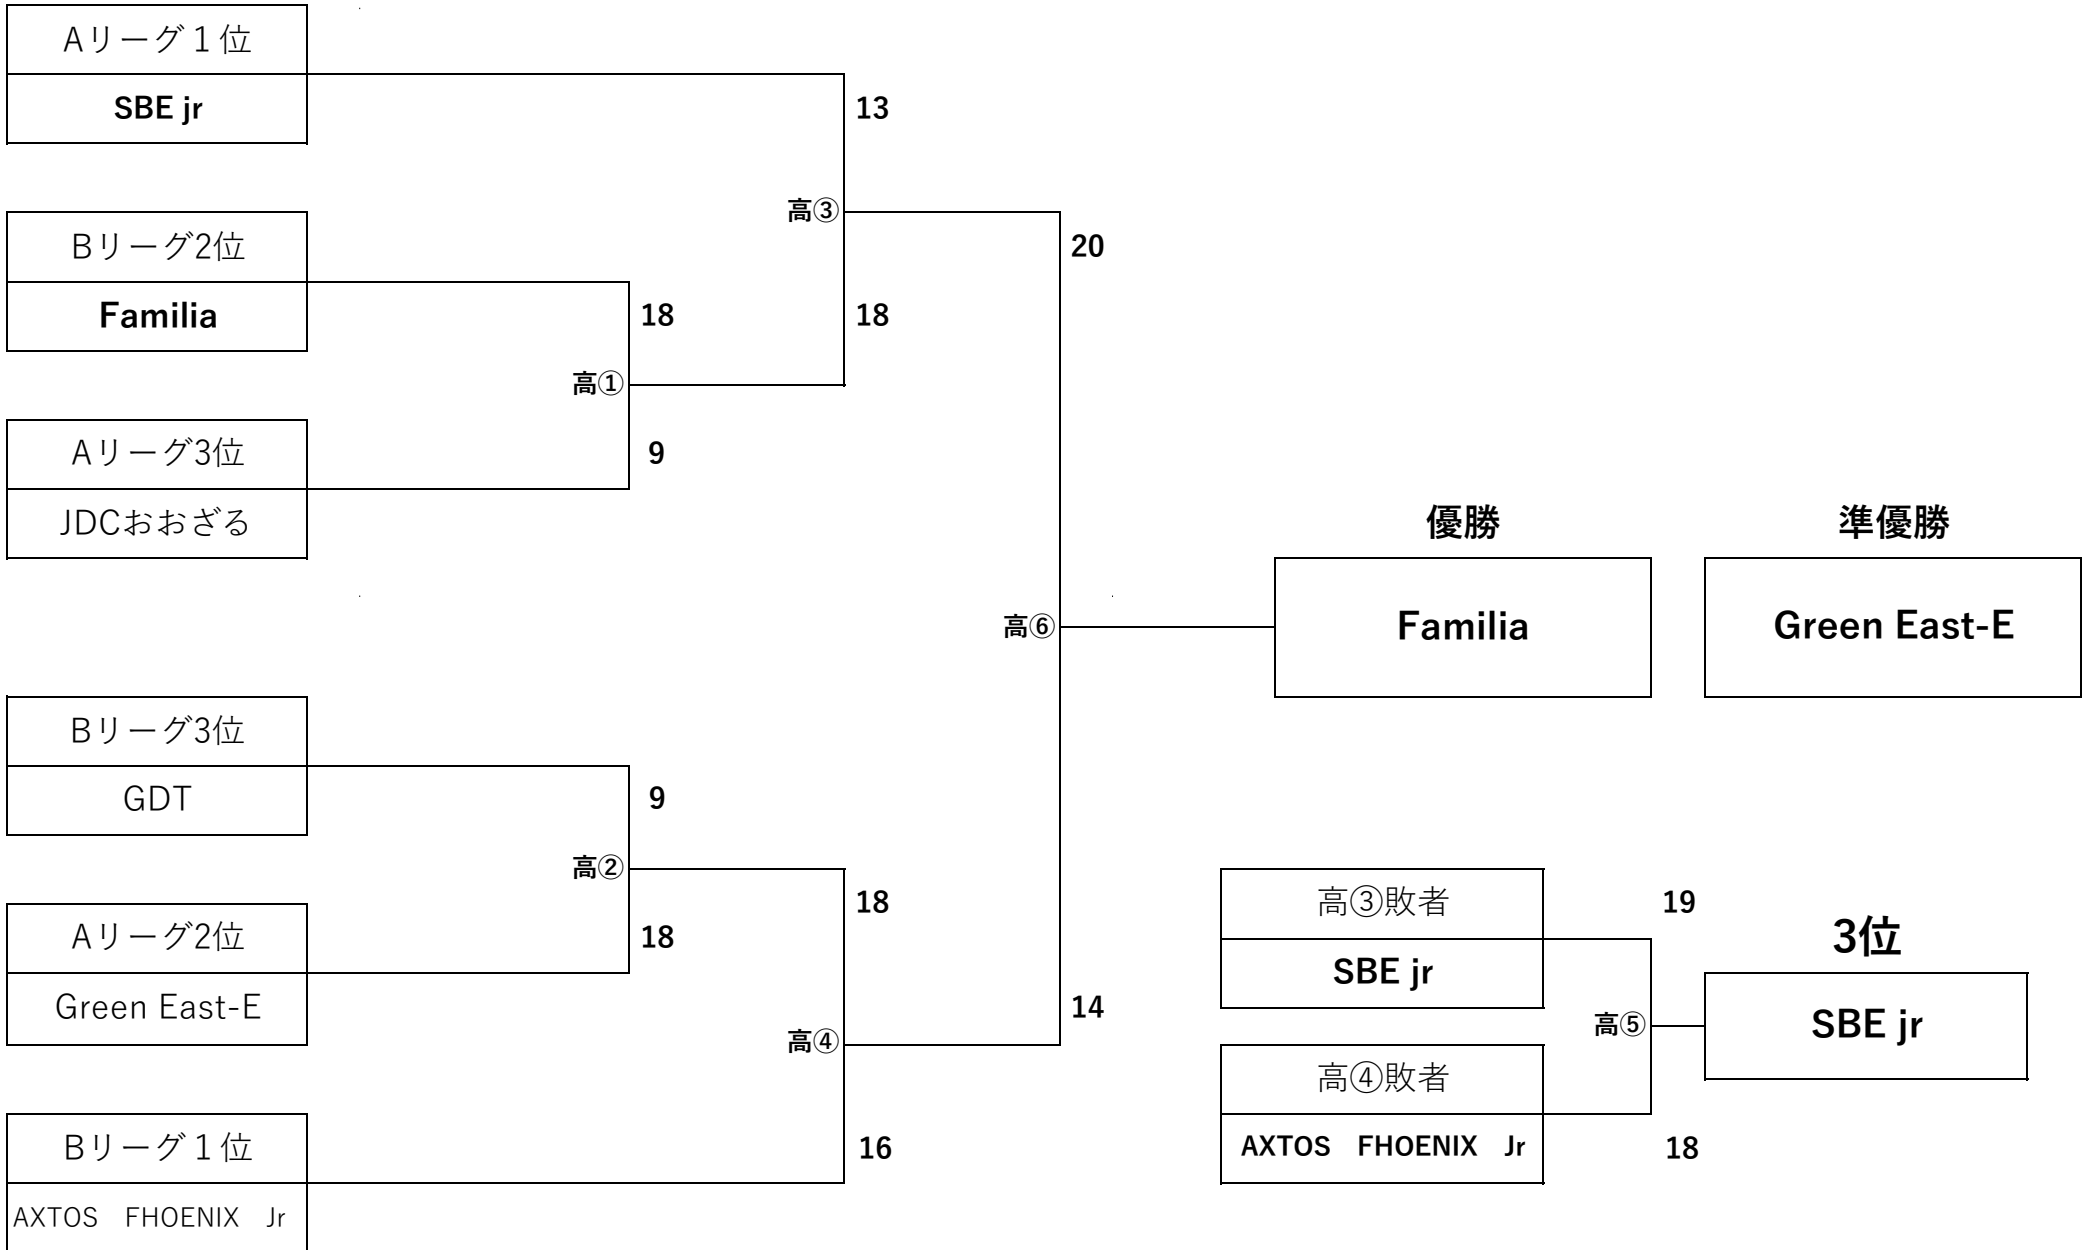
Aリーグ１位
SBE jr
13
高③
20
Bリーグ2位
Familia
18
18
高①
Aリーグ3位
9
JDCおおざる

優勝
準優勝
高⑥
Familia
Green East-E

Bリーグ3位
GDT
9
高②
18
Aリーグ2位
18
Green East-E
高④
14
Bリーグ１位
16
AXTOS FHOENIX Jr

高③敗者
19
3位
SBE jr
高⑤
SBE jr
高④敗者
AXTOS FHOENIX Jr
18